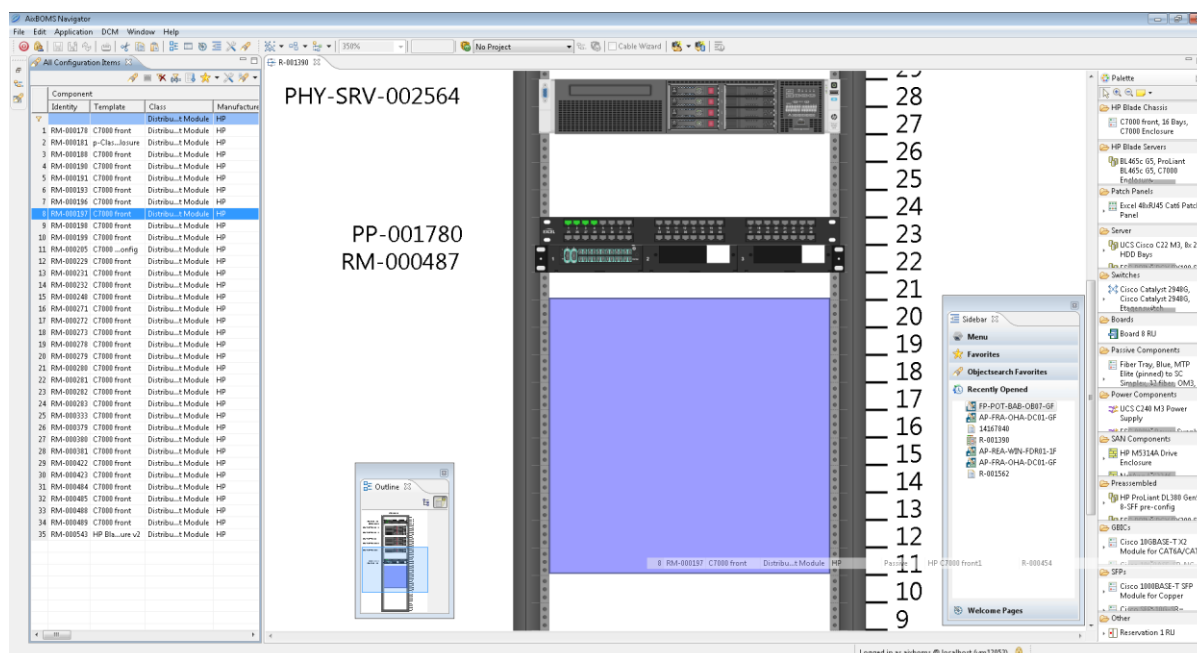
AixBOMS Navigator
File Edit Application DCM Window Help
350%
No Project
Cable Wizard
All Configuration Items
R-001390

Component
| | Identity | Template | Class | Manufacture |
|---|---|---|---|---|
| | | | Distribu...t Module | HP |
| 1 | RM-000178 | C7000 front | Distribu...t Module | HP |
| 2 | RM-000181 | p-Clas...losure | Distribu...t Module | HP |
| 3 | RM-000188 | C7000 front | Distribu...t Module | HP |
| 4 | RM-000190 | C7000 front | Distribu...t Module | HP |
| 5 | RM-000191 | C7000 front | Distribu...t Module | HP |
| 6 | RM-000193 | C7000 front | Distribu...t Module | HP |
| 7 | RM-000196 | C7000 front | Distribu...t Module | HP |
| 8 | RM-000197 | C7000 front | Distribu...t Module | HP |
| 9 | RM-000198 | C7000 front | Distribu...t Module | HP |
| 10 | RM-000199 | C7000 front | Distribu...t Module | HP |
| 11 | RM-000205 | C7000 ...config | Distribu...t Module | HP |
| 12 | RM-000229 | C7000 front | Distribu...t Module | HP |
| 13 | RM-000231 | C7000 front | Distribu...t Module | HP |
| 14 | RM-000232 | C7000 front | Distribu...t Module | HP |
| 15 | RM-000248 | C7000 front | Distribu...t Module | HP |
| 16 | RM-000271 | C7000 front | Distribu...t Module | HP |
| 17 | RM-000272 | C7000 front | Distribu...t Module | HP |
| 18 | RM-000273 | C7000 front | Distribu...t Module | HP |
| 19 | RM-000278 | C7000 front | Distribu...t Module | HP |
| 20 | RM-000279 | C7000 front | Distribu...t Module | HP |
| 21 | RM-000280 | C7000 front | Distribu...t Module | HP |
| 22 | RM-000281 | C7000 front | Distribu...t Module | HP |
| 23 | RM-000282 | C7000 front | Distribu...t Module | HP |
| 24 | RM-000283 | C7000 front | Distribu...t Module | HP |
| 25 | RM-000333 | C7000 front | Distribu...t Module | HP |
| 26 | RM-000379 | C7000 front | Distribu...t Module | HP |
| 27 | RM-000380 | C7000 front | Distribu...t Module | HP |
| 28 | RM-000381 | C7000 front | Distribu...t Module | HP |
| 29 | RM-000422 | C7000 front | Distribu...t Module | HP |
| 30 | RM-000423 | C7000 front | Distribu...t Module | HP |
| 31 | RM-000484 | C7000 front | Distribu...t Module | HP |
| 32 | RM-000485 | C7000 front | Distribu...t Module | HP |
| 33 | RM-000488 | C7000 front | Distribu...t Module | HP |
| 34 | RM-000489 | C7000 front | Distribu...t Module | HP |
| 35 | RM-000543 | HP Bla...ure v2 | Distribu...t Module | HP |

PHY-SRV-002564
PP-001780
RM-000487
28 27 26 25 24 23 22 21 20 19 18 17 16 15 14 13 12 11 10 9
8 RM-000197 C7000 front Distribu...t Module HP Passive HP C7000 front1 R-000454
Outline

Sidebar
Menu
Favorites
Objectsearch Favorites
Recently Opened
FP-POT-BAB-OB07-GF
AP-FRA-OHA-DC01-GF
14167040
R-001390
AP-REA-WIN-FDR01-1F
AP-FRA-OHA-DC01-GF
R-001562
Welcome Pages

Palette
HP Blade Chassis
C7000 front, 16 Bays, C7000 Enclosure
HP Blade Servers
BL465c G5, ProLiant BL465c G5, C7000 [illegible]
Patch Panels
Excel 48xRJ45 Cat6 Patch Panel
Server
UCS Cisco C22 M3, 8x 2 HDD Bays
Switches
Cisco Catalyst 2948G, Cisco Catalyst 2948G, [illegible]
Boards
Board 8 RU
Passive Components
Fiber Tray, Blue, MTP Elite (pinned) to SC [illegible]
Power Components
UCS C240 M3 Power Supply
SAN Components
HP M5314A Drive Enclosure
Preassembled
HP ProLiant DL380 Gen 8-SFF pre-config
GBICs
Cisco 10GBASE-T X2 Module for CAT6A/CAT
SFPs
Cisco 1000BASE-T SFP Module for Copper
Other
Reservation 1 RU
Logged in as aixboms @ localhost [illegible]